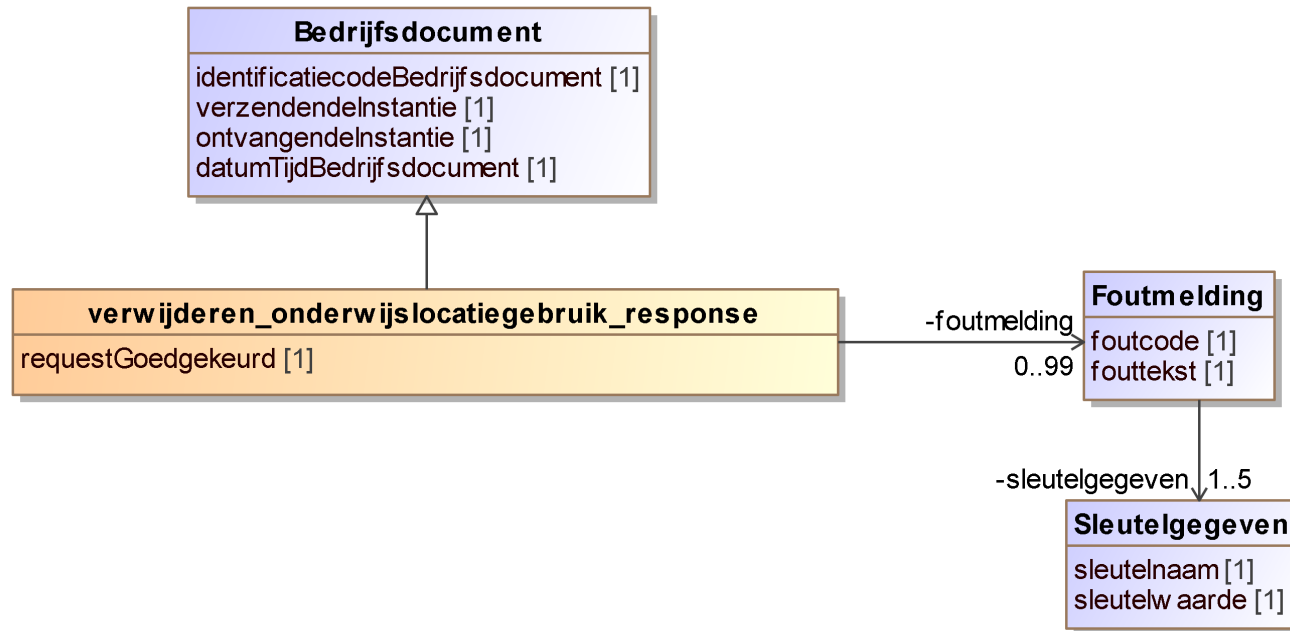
Bedrijfsdocument
identificatiecodeBedrijfsdocument [1]
verzendendeInstantie [1]
ontvangendeInstantie [1]
datumTijdBedrijfsdocument [1]

verwijderen_onderwijslocatiegebruik_response
requestGoedgekeurd [1]

-foutmelding
0..99

Foutmelding
foutcode [1]
fouttekst [1]

-sleutelgegeven
1..5

Sleutelgegeven
sleutelnaam [1]
sleutelwaarde [1]